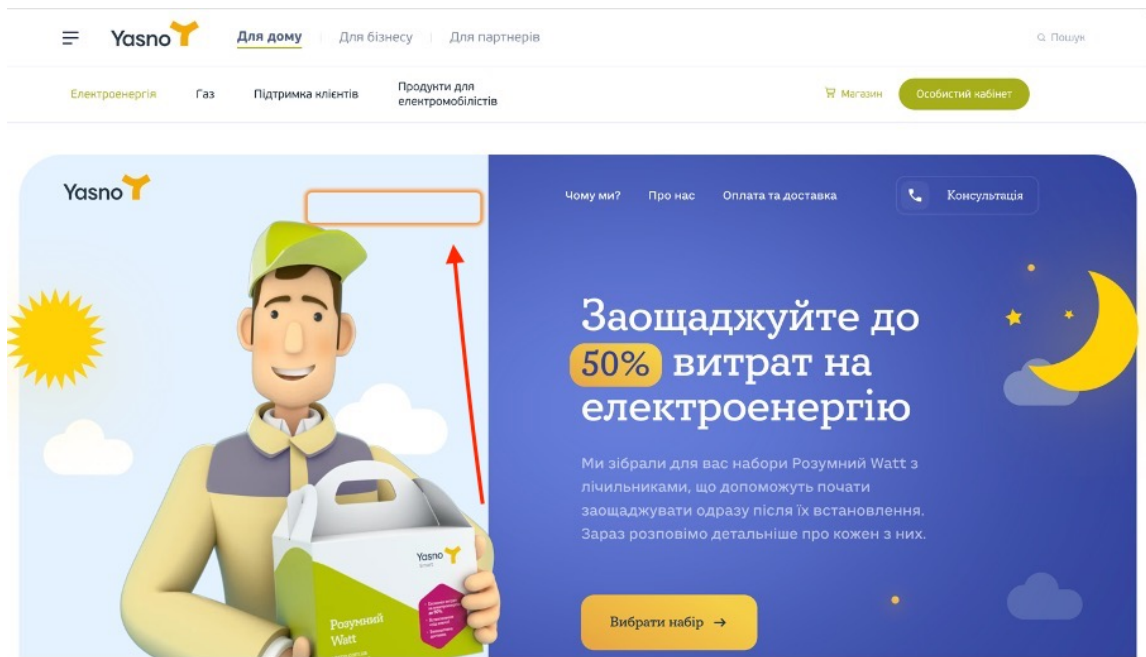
Yasno

Для дому | Для бізнесу | Для партнерів

Пошук

Електроенергія Газ Підтримка клієнтів Продукти для електромобілістів

Магазин Особистий кабінет

Yasno

Чому ми? Про нас Оплата та доставка Консультація

Заощаджуйте до 50% витрат на електроенергію

Ми зібрали для вас набори Розумний Watt з лічильниками, що допоможуть почати заощаджувати одразу після їх встановлення. Зараз розповімо детальніше про кожен з них.

Вибрати набір →

Yasno smart

Розумний Watt

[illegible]